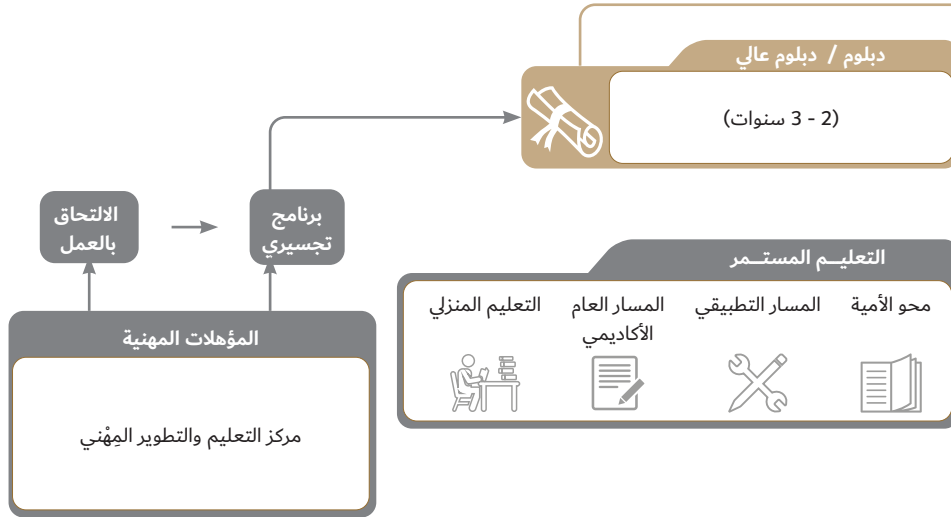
دبلوم / دبلوم عالي

(2 - 3 سنوات)

الالتحاق بالعمل

برنامج تجسيري

المؤهلات المهنية

مركز التعليم والتطوير المِهْني

التعليــم المستــمر

محو الأمية

المسار التطبيقي

المسار العام الأكاديمي

التعليم المنزلي